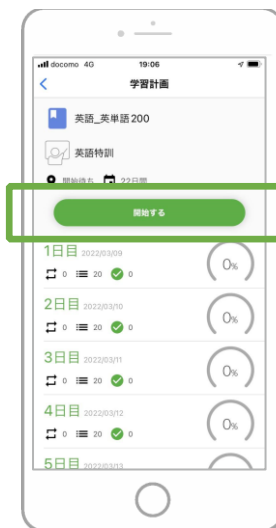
docomo 4G 19:06

学習計画

英語_英単語200

英語特訓

開始待ち 22日間

開始する

1日目 2022/03/09
0 20 0
0%

2日目 2022/03/10
0 20 0
0%

3日目 2022/03/11
0 20 0
0%

4日目 2022/03/12
0 20 0
0%

5日目 2022/03/13